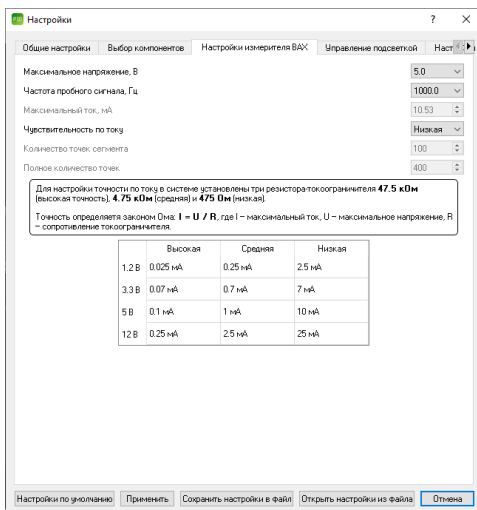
Настройки

? ×

Общие настройки | Выбор компонентов | Настройки измерителя ВАХ | Управление подсветкой | Наст

Максимальное напряжение, В 5.0

Частота пробного сигнала, Гц 1000.0

Максимальный ток, мА 10.53

Чувствительность по току Низкая

Количество точек сегмента 100

Полное количество точек 400

Для настройки точности по току в системе установлены три резистора-токоограничителя **47.5 кОм** (высокая точность), **4.75 кОм** (средняя) и **475 Ом** (низкая).

Точность определяется законом Ома: **I = U / R**, где I – максимальный ток, U – максимальное напряжение, R – сопротивление токоограничителя.

| | Высокая | Средняя | Низкая |
|---|---|---|---|
| 1.2 В | 0.025 мА | 0.25 мА | 2.5 мА |
| 3.3 В | 0.07 мА | 0.7 мА | 7 мА |
| 5 В | 0.1 мА | 1 мА | 10 мА |
| 12 В | 0.25 мА | 2.5 мА | 25 мА |

Настройки по умолчанию | Применить | Сохранить настройки в файл | Открыть настройки из файла | Отмена